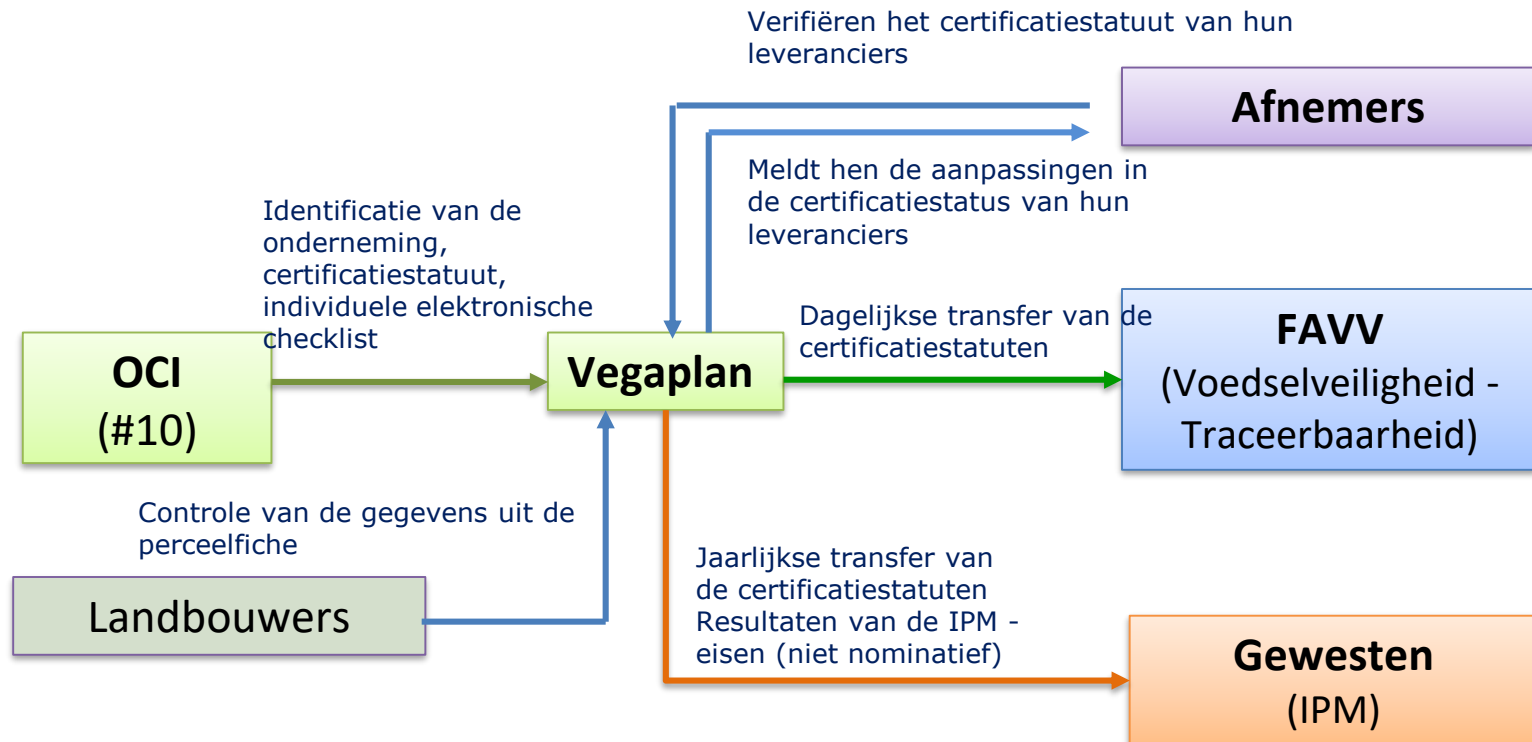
Verifiëren het certificatiestatuut van hun leveranciers

Afnemers

Meldt hen de aanpassingen in de certificatiestatus van hun leveranciers

Identificatie van de onderneming, certificatiestatuut, individuele elektronische checklist

Dagelijkse transfer van de certificatiestatuten

FAVV
(Voedselveiligheid - Traceerbaarheid)

OCI
(#10)

Vegaplan

Controle van de gegevens uit de perceelfiche

Landbouwers

Jaarlijkse transfer van de certificatiestatuten
Resultaten van de IPM - eisen (niet nominatief)

Gewesten
(IPM)